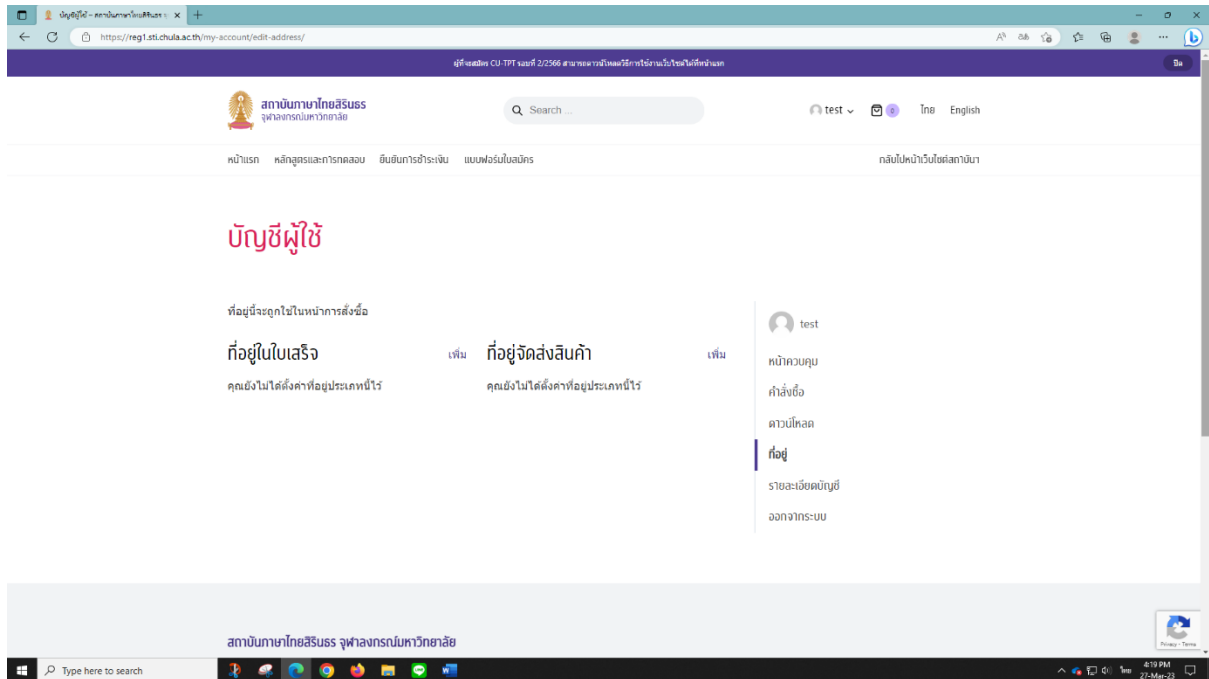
บัญชีผู้ใช้ – สถาบันภาษาไทยสิรินธร จุ ×

https://reg1.sti.chula.ac.th/my-account/edit-address/

ผู้ที่จะสมัคร CU-TPT รอบที่ 2/2566 สามารถดาวน์โหลดวิธีการใช้งานเว็บไซต์ได้ที่หน้าแรก

ปิด

สถาบันภาษาไทยสิรินธร
จุฬาลงกรณ์มหาวิทยาลัย

Search ...

test

0

ไทย English

หน้าแรก หลักสูตรและการทดสอบ ยืนยันการชำระเงิน แบบฟอร์มใบสมัคร

กลับไปหน้าเว็บไซต์สถาบันฯ

บัญชีผู้ใช้

ที่อยู่นี้จะถูกใช้ในหน้าการสั่งซื้อ

ที่อยู่ในใบเสร็จ

เพิ่ม

คุณยังไม่ได้ตั้งค่าที่อยู่ประเภทนี้ไว้

ที่อยู่จัดส่งสินค้า

เพิ่ม

คุณยังไม่ได้ตั้งค่าที่อยู่ประเภทนี้ไว้

test

หน้าควบคุม

คำสั่งซื้อ

ดาวน์โหลด

ที่อยู่

รายละเอียดบัญชี

ออกจากระบบ

สถาบันภาษาไทยสิรินธร จุฬาลงกรณ์มหาวิทยาลัย

Privacy - Terms

Type here to search

ไทย 4:19 PM 27-Mar-23